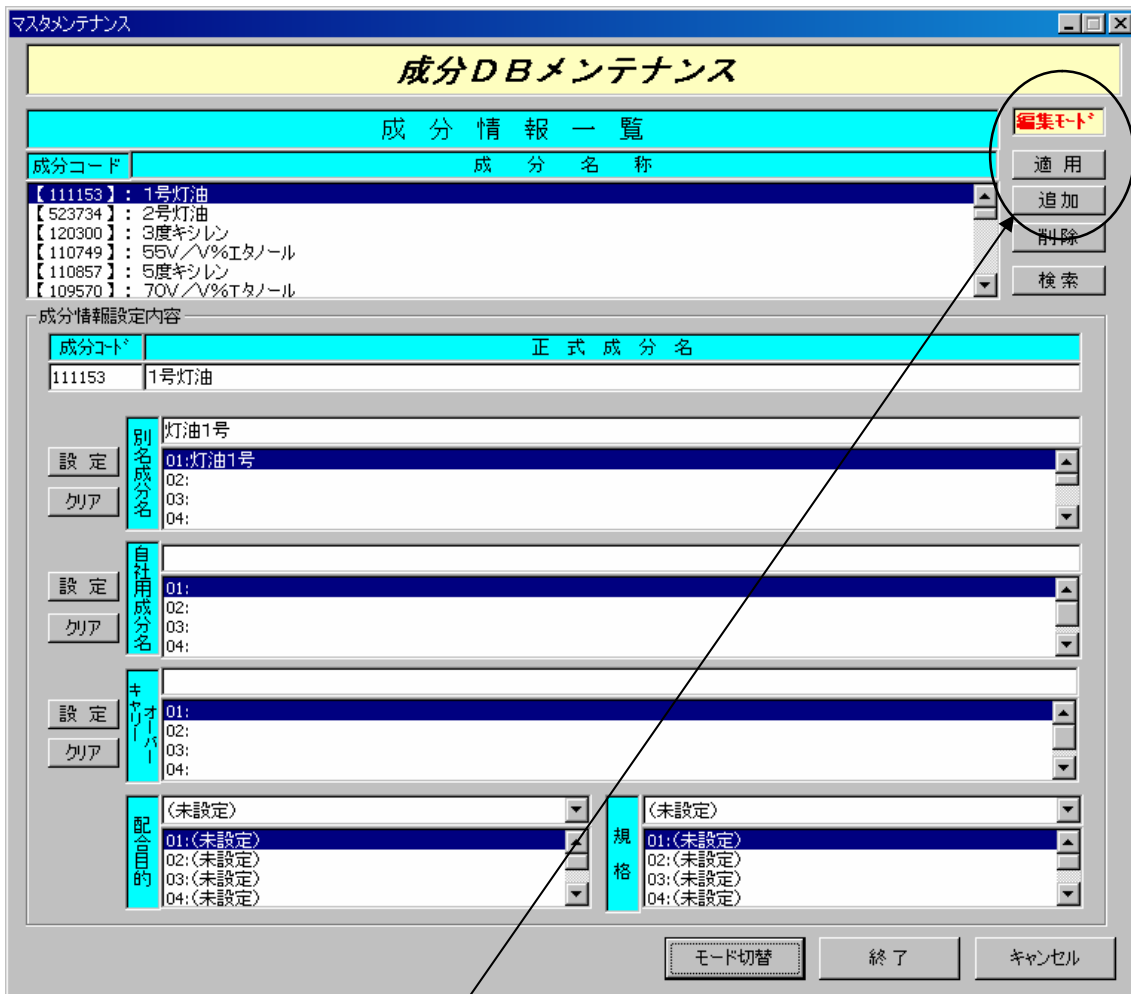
マスタメンテナンス

成分DBメンテナンス

成分情報一覧

編集ﾓｰﾄﾞ

成分コード　成分名称

適用
追加
削除
検索

【111153】：1号灯油
【523734】：2号灯油
【120300】：3度キシレン
【110749】：55V／V%エタノール
【110857】：5度キシレン
【109570】：70V／V%エタノール

成分情報設定内容

| 成分ｺｰﾄﾞ | 正式成分名 |
|---|---|
| 111153 | 1号灯油 |

別名成分名
設定
クリア
灯油1号
01:灯油1号
02:
03:
04:

自社用成分名
設定
クリア
01:
02:
03:
04:

キャリーオーバー
設定
クリア
01:
02:
03:
04:

配合目的
(未設定)
01:(未設定)
02:(未設定)
03:(未設定)
04:(未設定)

規格
(未設定)
01:(未設定)
02:(未設定)
03:(未設定)
04:(未設定)

モード切替
終了
キャンセル